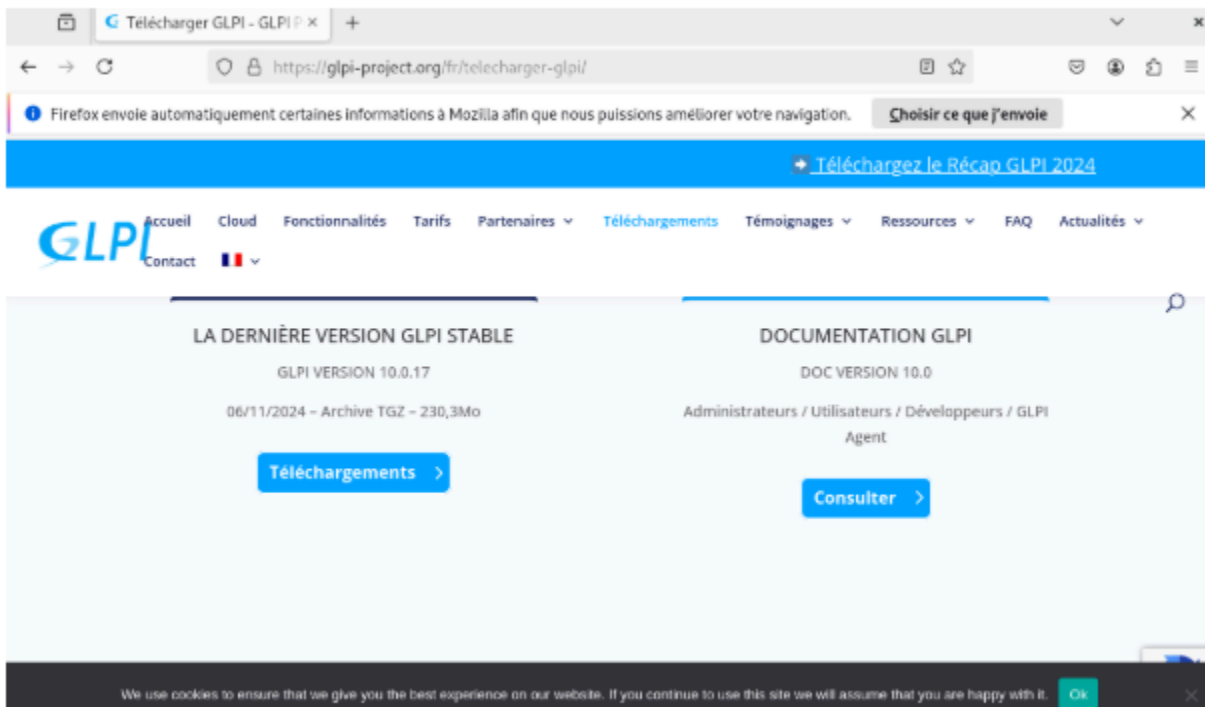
Télécharger GLPI - GLPI P ×

https://glpi-project.org/fr/telecharger-glpi/

Firefox envoie automatiquement certaines informations à Mozilla afin que nous puissions améliorer votre navigation.

Choisir ce que j'envoie

Téléchargez le Récap GLPI 2024

GLPI

Accueil Cloud Fonctionnalités Tarifs Partenaires Téléchargements Témoignages Ressources FAQ Actualités Contact

LA DERNIÈRE VERSION GLPI STABLE

GLPI VERSION 10.0.17

06/11/2024 – Archive TGZ – 230,3Mo

Téléchargements >

DOCUMENTATION GLPI

DOC VERSION 10.0

Administrateurs / Utilisateurs / Développeurs / GLPI Agent

Consulter >

We use cookies to ensure that we give you the best experience on our website. If you continue to use this site we will assume that you are happy with it. Ok